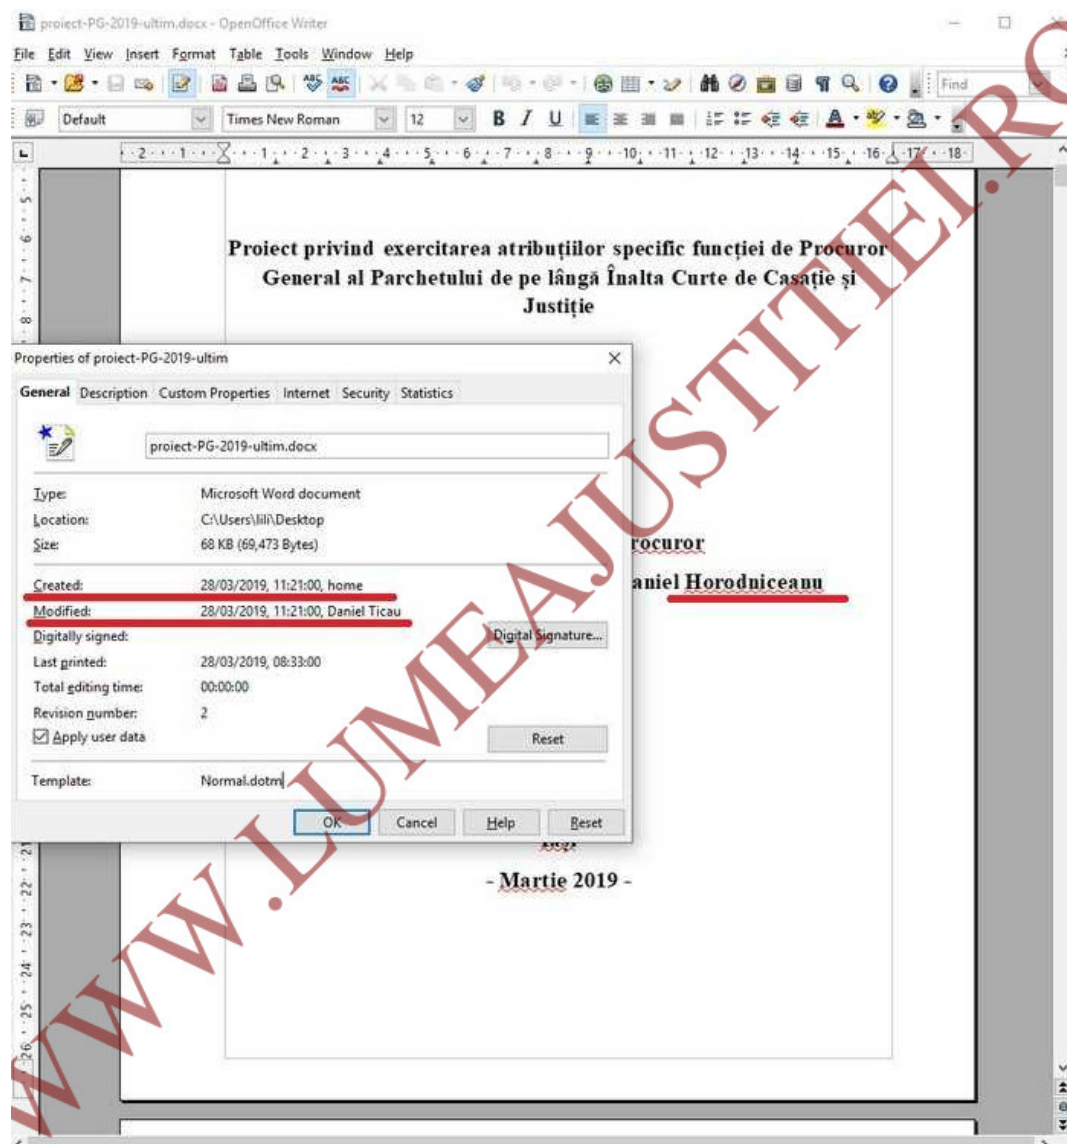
proiect-PG-2019-ultim.docx - OpenOffice Writer

File Edit View Insert Format Table Tools Window Help

Find

Default Times New Roman 12

Proiect privind exercitarea atribuțiilor specific funcției de Procuror General al Parchetului de pe lângă Înalta Curte de Casație și Justiție

Properties of proiect-PG-2019-ultim

General Description Custom Properties Internet Security Statistics

proiect-PG-2019-ultim.docx

Type: Microsoft Word document
Location: C:\Users\lili\Desktop
Size: 68 KB (69,473 Bytes)

Created: 28/03/2019, 11:21:00, home
Modified: 28/03/2019, 11:21:00, Daniel Ticau
Digitally signed: Digital Signature...
Last printed: 28/03/2019, 08:33:00
Total editing time: 00:00:00
Revision number: 2
Apply user data Reset

Template: Normal.dotm

OK Cancel Help Reset

rocuror
aniel Horodniceanu

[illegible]

- Martie 2019 -

WWW.LUMEAJUSTITIEI.RO